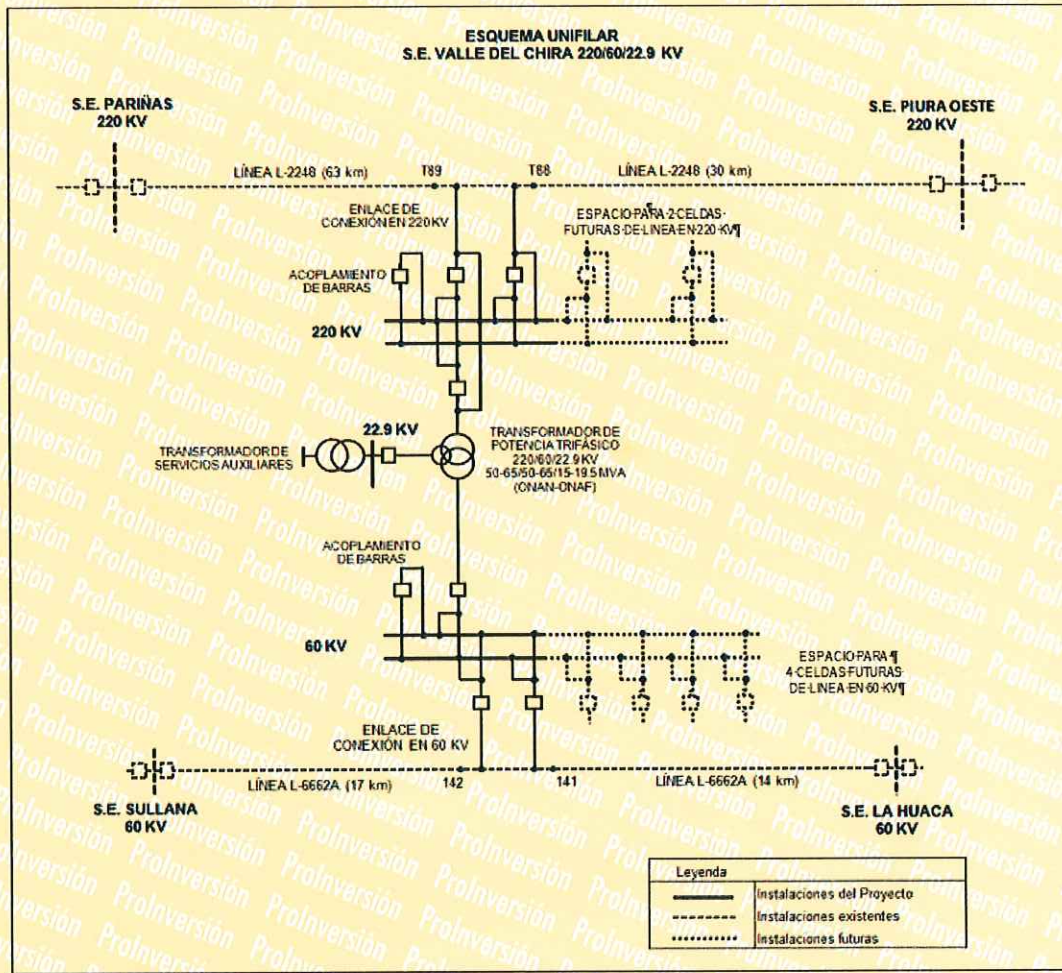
ESQUEMA UNIFILAR
S.E. VALLE DEL CHIRA 220/60/22.9 KV

S.E. PARIÑAS
220 KV

S.E. PIURA OESTE
220 KV

LÍNEA L-2248 (63 km)

T89

T88

LÍNEA L-2248 (30 km)

ENLACE DE CONEXIÓN EN 220 KV

ESPACIO PARA 2 CELDAS FUTURAS DE LINEA EN 220 KV¶

ACOPLAMIENTO DE BARRAS

220 KV

22.9 KV

TRANSFORMADOR DE SERVICIOS AUXILIARES

TRANSFORMADOR DE POTENCIA TRIFÁSICO 220/60/22.9 KV 50-65/50-65/15-19.5 MVA (ONAN-ONAF)

ACOPLAMIENTO DE BARRAS

60 KV

ESPACIO PARA¶ 4 CELDAS FUTURAS DE LINEA EN 60 KV¶

ENLACE DE CONEXIÓN EN 60 KV

LÍNEA L-6662A (17 km)

142

141

LÍNEA L-6662A (14 km)

S.E. SULLANA
60 KV

S.E. LA HUACA
60 KV

Leyenda
Instalaciones del Proyecto
Instalaciones existentes
Instalaciones futuras

ProInversión